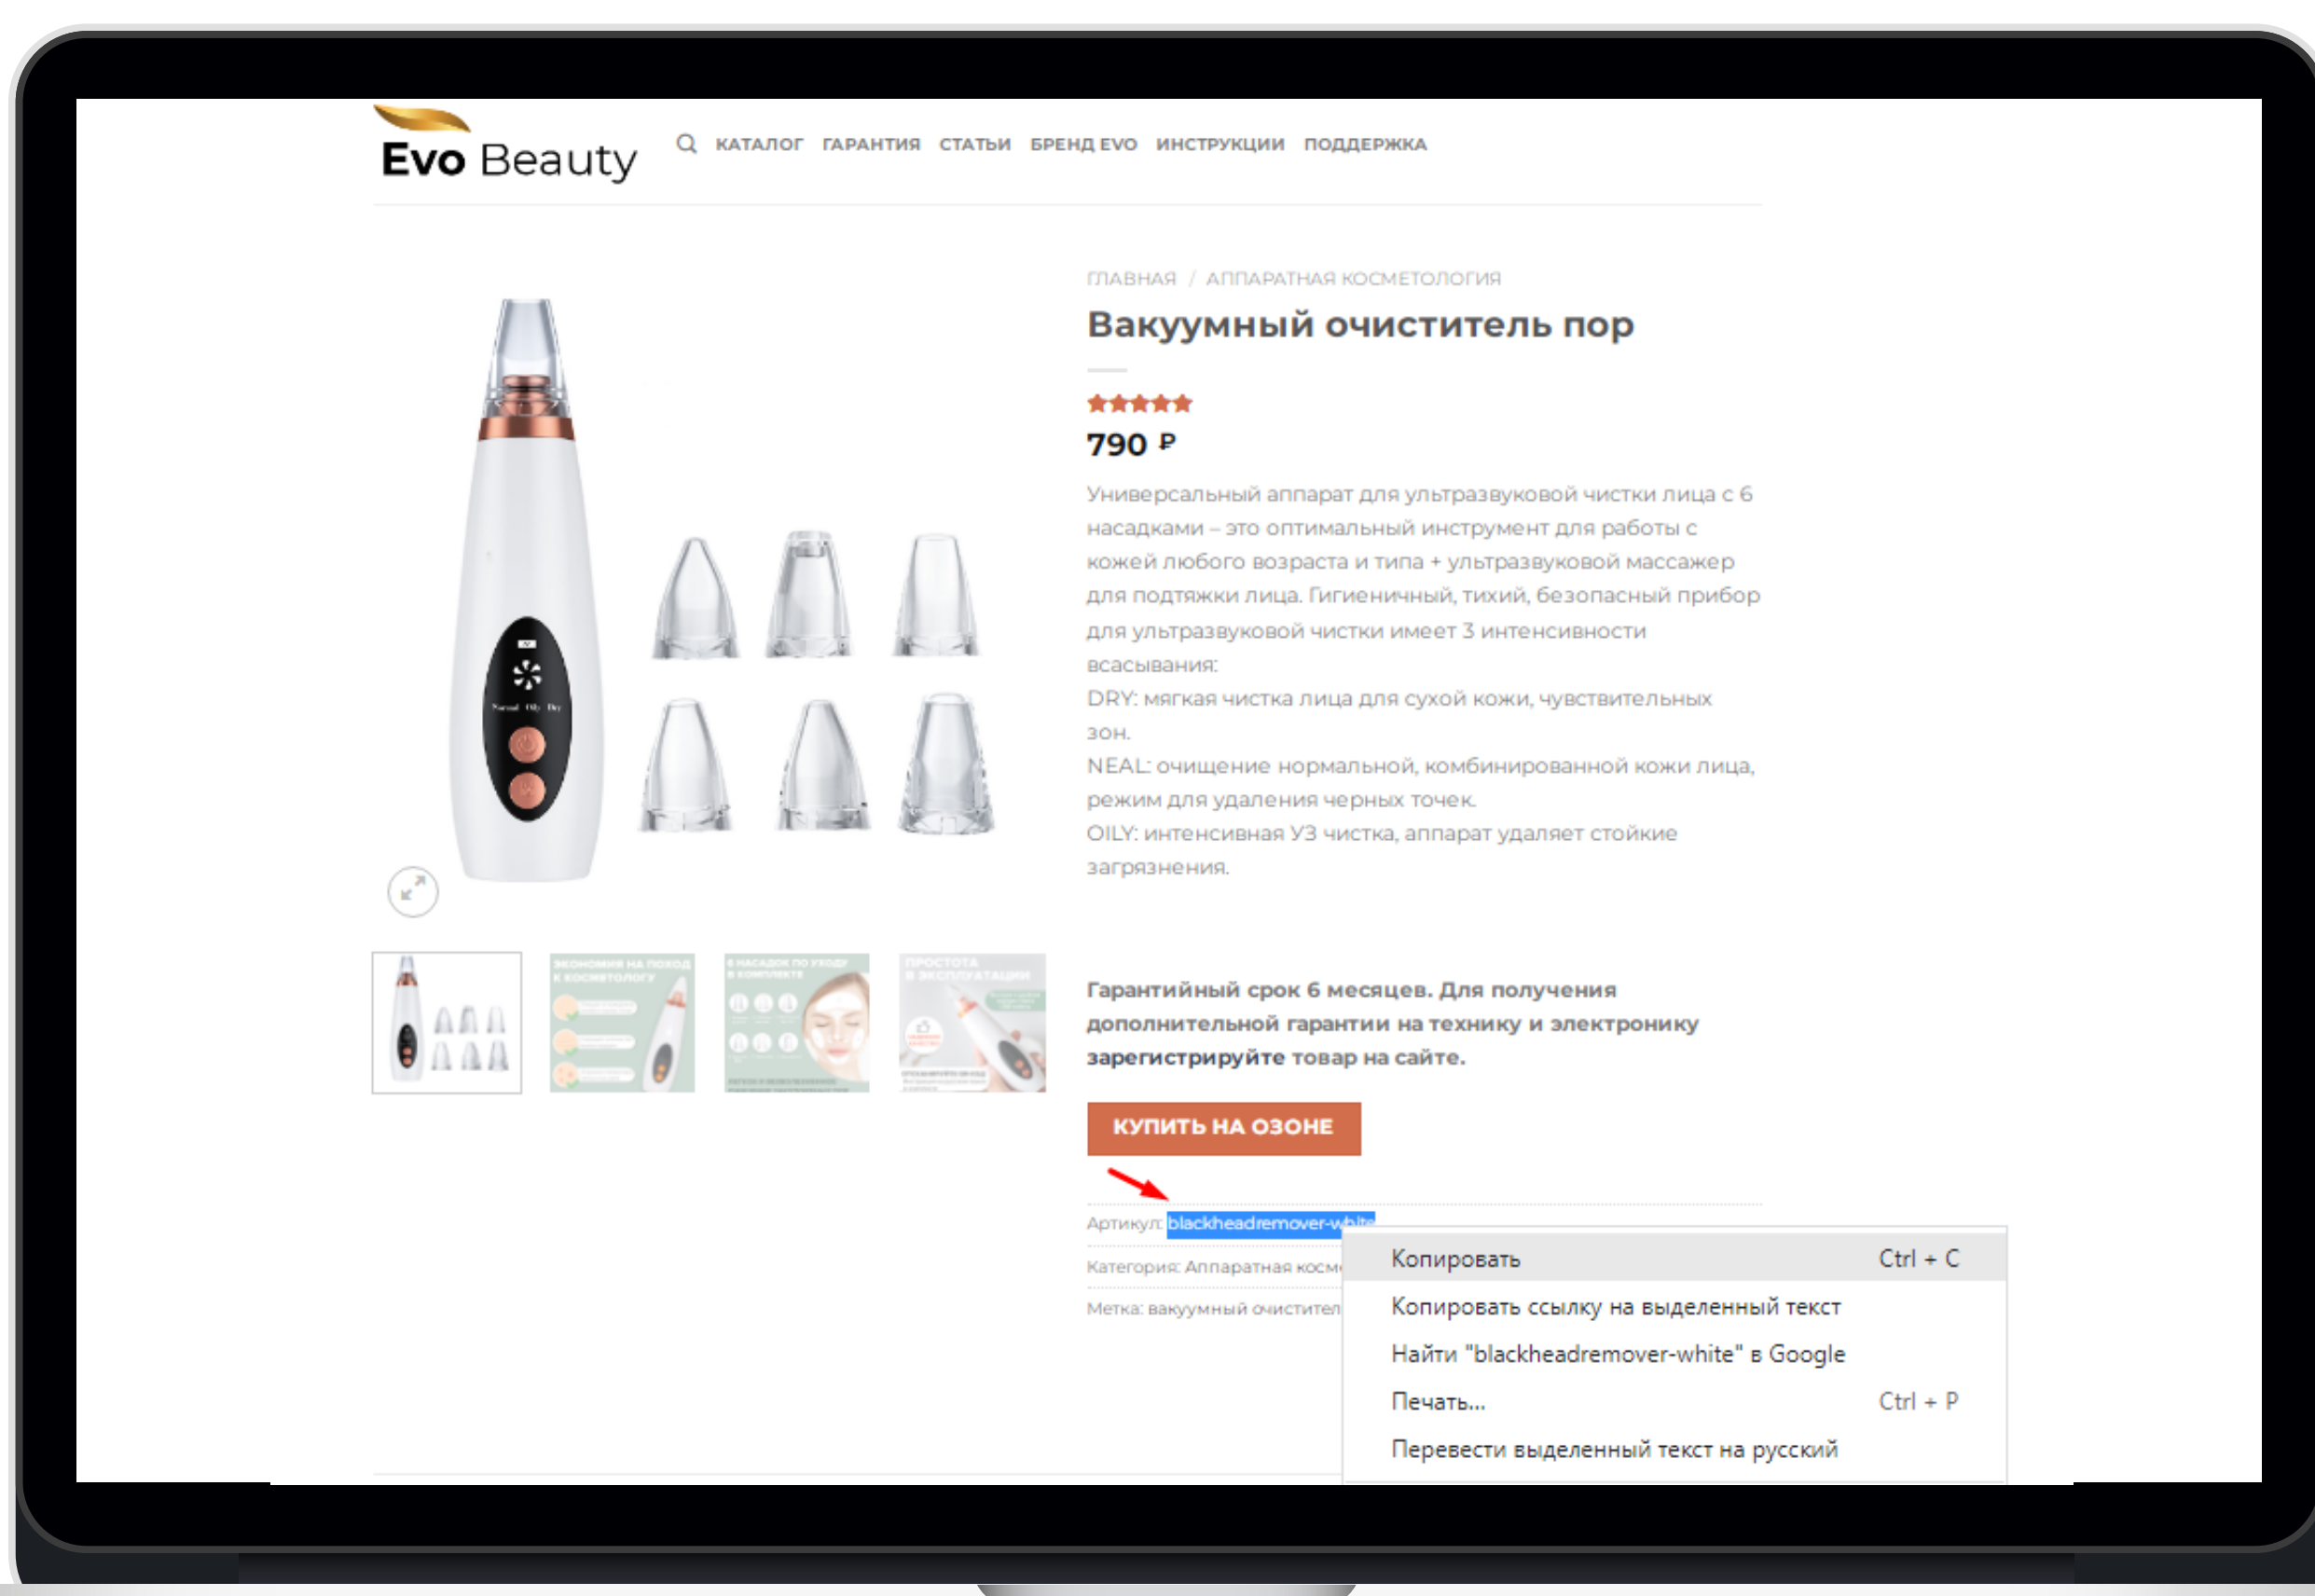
Evo Beauty

КАТАЛОГ ГАРАНТИЯ СТАТЬИ БРЕНД EVO ИНСТРУКЦИИ ПОДДЕРЖКА

ГЛАВНАЯ / АППАРАТНАЯ КОСМЕТОЛОГИЯ

Вакуумный очиститель пор

790 ₽

Универсальный аппарат для ультразвуковой чистки лица с 6 насадками – это оптимальный инструмент для работы с кожей любого возраста и типа + ультразвуковой массажер для подтяжки лица. Гигиеничный, тихий, безопасный прибор для ультразвуковой чистки имеет 3 интенсивности всасывания:
DRY: мягкая чистка лица для сухой кожи, чувствительных зон.
NEAL: очищение нормальной, комбинированной кожи лица, режим для удаления черных точек.
OILY: интенсивная УЗ чистка, аппарат удаляет стойкие загрязнения.

Normal Oily Dry

Гарантийный срок 6 месяцев. Для получения дополнительной гарантии на технику и электронику зарегистрируйте товар на сайте.

КУПИТЬ НА ОЗОНЕ

Артикул: blackheadremover-white
Категория: Аппаратная косм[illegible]
Метка: вакуумный очистител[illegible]

Копировать Ctrl + C
Копировать ссылку на выделенный текст
Найти "blackheadremover-white" в Google
Печать... Ctrl + P
Перевести выделенный текст на русский